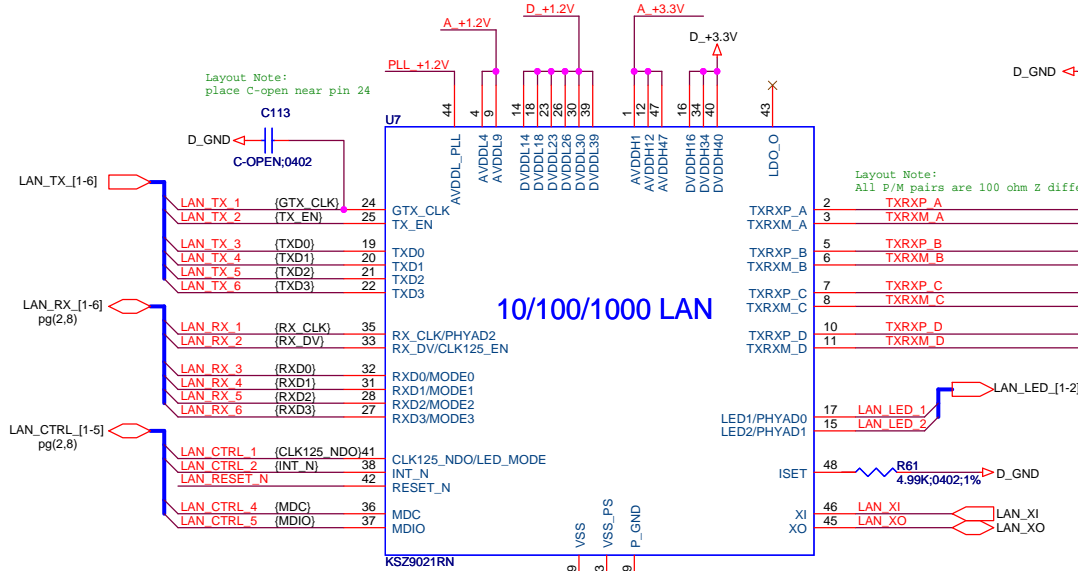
A_+1.2V
D_+1.2V
A_+3.3V
D_+3.3V
PLL_+1.2V
D_GND
Layout Note:
place C-open near pin 24
C113
D_GND
C-OPEN;0402
U7
44 4 9 14 18 23 26 30 39 1 12 47 16 34 40 43
AVDDL_PLL
AVDDL4
AVDDL9
DVDDL14
DVDDL18
DVDDL23
DVDDL26
DVDDL30
DVDDL39
AVDDH1
AVDDH12
AVDDH47
DVDDH16
DVDDH34
DVDDH40
LDO_O
Layout Note:
All P/M pairs are 100 ohm Z diffe
LAN_TX_[1-6]
LAN_TX_1 {GTX_CLK} 24 GTX_CLK
LAN_TX_2 {TX_EN} 25 TX_EN
LAN_TX_3 {TXD0} 19 TXD0
LAN_TX_4 {TXD1} 20 TXD1
LAN_TX_5 {TXD2} 21 TXD2
LAN_TX_6 {TXD3} 22 TXD3
LAN_RX_[1-6]
pg(2,8)
LAN_RX_1 {RX_CLK} 35 RX_CLK/PHYAD2
LAN_RX_2 {RX_DV} 33 RX_DV/CLK125_EN
LAN_RX_3 {RXD0} 32 RXD0/MODE0
LAN_RX_4 {RXD1} 31 RXD1/MODE1
LAN_RX_5 {RXD2} 28 RXD2/MODE2
LAN_RX_6 {RXD3} 27 RXD3/MODE3
LAN_CTRL_[1-5]
pg(2,8)
LAN_CTRL_1 {CLK125_NDO} 41 CLK125_NDO/LED_MODE
LAN_CTRL_2 {INT_N} 38 INT_N
LAN_RESET_N 42 RESET_N
LAN_CTRL_4 {MDC} 36 MDC
LAN_CTRL_5 {MDIO} 37 MDIO
10/100/1000 LAN
TXRXP_A 2 TXRXP_A
TXRXM_A 3 TXRXM_A
TXRXP_B 5 TXRXP_B
TXRXM_B 6 TXRXM_B
TXRXP_C 7 TXRXP_C
TXRXM_C 8 TXRXM_C
TXRXP_D 10 TXRXP_D
TXRXM_D 11 TXRXM_D
LAN_LED_[1-2]
LED1/PHYAD0 17 LAN_LED_1
LED2/PHYAD1 15 LAN_LED_2
ISET 48
R61
4.99K;0402;1%
D_GND
XI 46 LAN_XI
XO 45 LAN_XO
LAN_XI
LAN_XO
VSS
VSS_PS
P_GND
KSZ9021RN
9 3 9